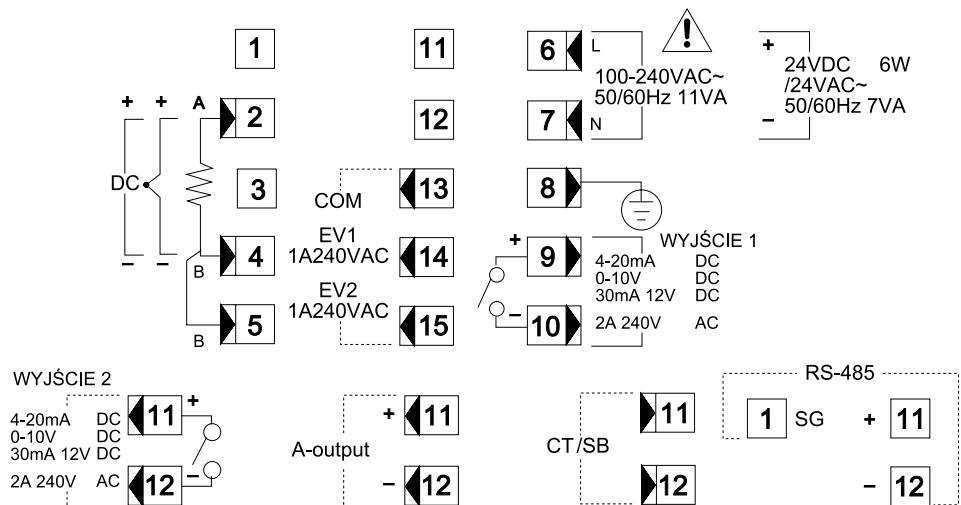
1
11
6 L
7 N
100-240VAC~
50/60Hz 11VA
!
+
24VDC 6W
/24VAC~
50/60Hz 7VA
–
+ + A
2
12
DC
3
COM
13
8
EV1
1A240VAC
14
– –
4
B
+
9
WYJŚCIE 1
4-20mA DC
0-10V DC
30mA 12V DC
EV2
1A240VAC
15
5
B
–
10
2A 240V AC

WYJŚCIE 2
4-20mA DC
0-10V DC
30mA 12V DC
11
+
2A 240V AC
12
–

+ 11
A-output
– 12

11
CT/SB
12

RS-485
1 SG
+ 11
– 12